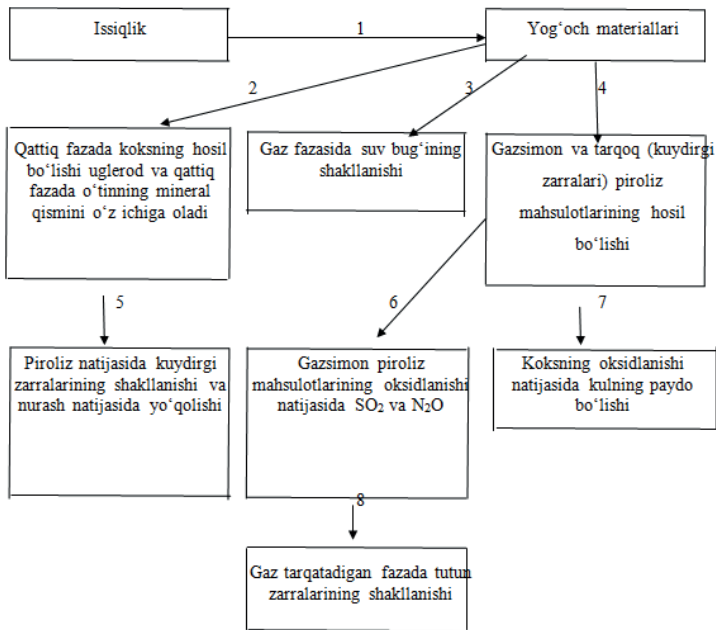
Issiqlik

1

Yog‘och materiallari

2

3

4

Qattiq fazada koksning hosil bo‘lishi uglerod va qattiq fazada o‘tinning mineral qismini o‘z ichiga oladi

Gaz fazasida suv bug‘ining shakllanishi

Gazsimon va tarqoq (kuydirgi zarralari) piroliz mahsulotlarining hosil bo‘lishi

5

6

7

Piroliz natijasida kuydirgi zarralarining shakllanishi va nurash natijasida yo‘qolishi

Gazsimon piroliz mahsulotlarining oksidlanishi natijasida $SO_2$ va $N_2O$

Koksning oksidlanishi natijasida kulning paydo bo‘lishi

8

Gaz tarqatadigan fazada tutun zarralarining shakllanishi